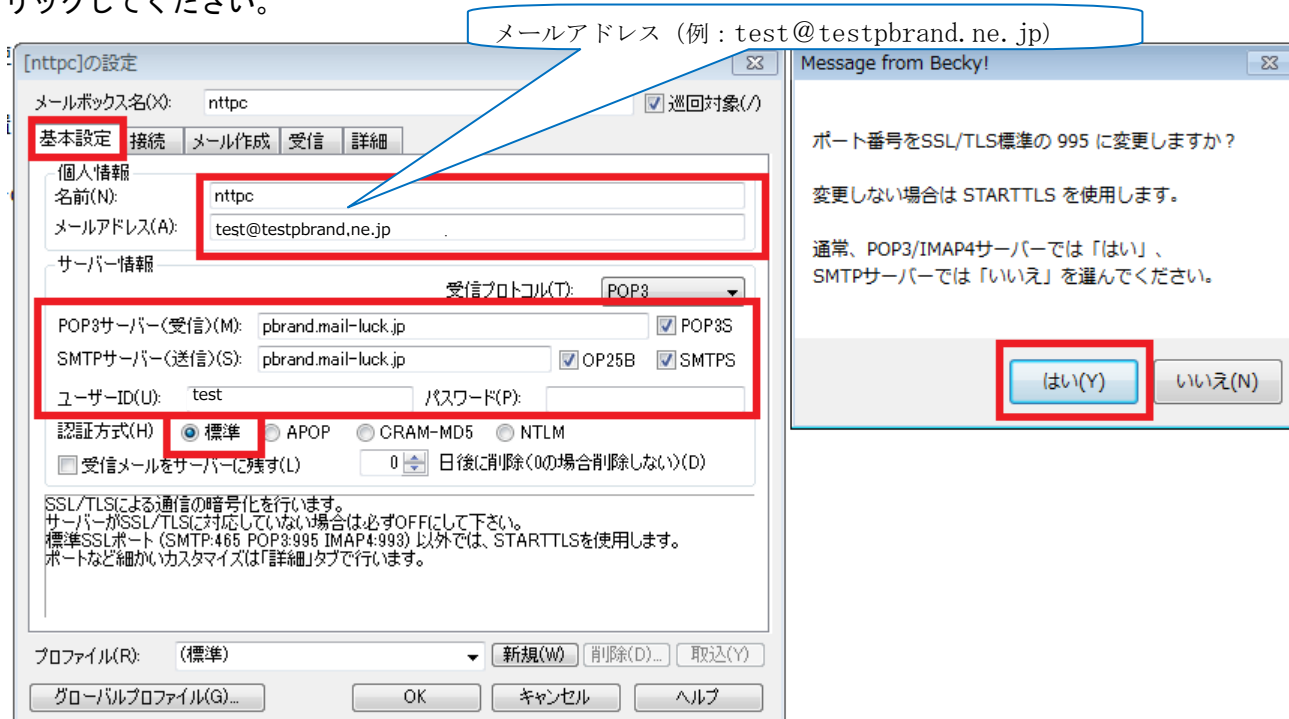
リックしてください。

メールアドレス（例：test＠testpbrand.ne.jp）

[nttpc]の設定

メールボックス名(X): nttpc
巡回対象(/)

基本設定 接続 メール作成 受信 詳細

個人情報
名前(N): nttpc
メールアドレス(A): test@testpbrand,ne.jp

サーバー情報
受信プロトコル(T): POP3
POP3サーバー(受信)(M): pbrand.mail-luck.jp POP3S
SMTPサーバー(送信)(S): pbrand.mail-luck.jp OP25B SMTPS
ユーザーID(U): test パスワード(P):
認証方式(H) 標準 APOP CRAM-MD5 NTLM
受信メールをサーバーに残す(L) 0 日後に削除(0の場合削除しない)(D)

SSL/TLSによる通信の暗号化を行います。
サーバーがSSL/TLSに対応していない場合は必ずOFFにして下さい。
標準SSLポート (SMTP:465 POP3:995 IMAP4:993) 以外では、STARTTLSを使用します。
ポートなど細かいカスタマイズは「詳細」タブで行います。

プロファイル(R): (標準) 新規(W) 削除(D)... 取込(Y)
グローバルプロファイル(G)... OK キャンセル ヘルプ

Message from Becky!

ポート番号をSSL/TLS標準の 995 に変更しますか？

変更しない場合は STARTTLS を使用します。

通常、POP3/IMAP4サーバーでは「はい」、
SMTPサーバーでは「いいえ」を選んでください。

はい(Y) いいえ(N)